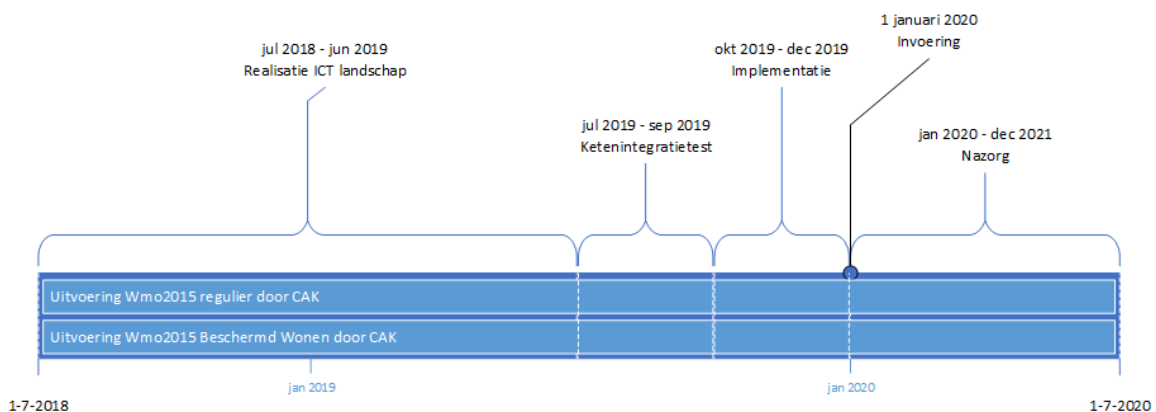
1 januari 2020
Invoering

jul 2018 - jun 2019
Realisatie ICT landschap

okt 2019 - dec 2019
Implementatie

jul 2019 - sep 2019
Ketenintegratietest

jan 2020 - dec 2021
Nazorg

Uitvoering Wmo2015 regulier door CAK

Uitvoering Wmo2015 Beschermd Wonen door CAK

jan 2019

jan 2020

1-7-2018

1-7-2020